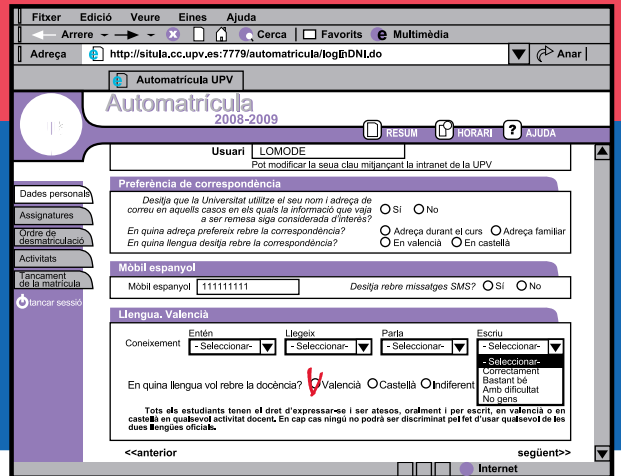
Fitxer Edició Veure Eines Ajuda

Arrere Cerca Favorits Multimèdia

Adreça http://situla.cc.upv.es:7779/automatricula/loginDNI.do Anar

Automatrícula UPV

Automatrícula
2008-2009

RESUM HORARI AJUDA

Usuari LOMODE
Pot modificar la seua clau mitjançant la intranet de la UPV

Dades personals
Assignatures
Ordre de desmatriculació
Activitats
Tancament de la matrícula
tancar sessió

Preferència de correspondència

Desitja que la Universitat utilitze el seu nom i adreça de correu en aquells casos en els quals la informació que vaja a ser remesa siga considerada d'interès? Sí No

En quina adreça prefereix rebre la correspondència? Adreça durant el curs Adreça familiar

En quina llengua desitja rebre la correspondència? En valencià En castellà

Mòbil espanyol

Mòbil espanyol 111111111 Desitja rebre missatges SMS? Sí No

Llengua. Valencià

Coneixement
Entén - Seleccionar-
Llegeix - Seleccionar-
Parla - Seleccionar-
Escriu - Seleccionar-
- Seleccionar-
Correctament
Bastant bé
Amb dificultat
No gens

En quina llengua vol rebre la docència? Valencià Castellà Indiferent

Tots els estudiants tenen el dret d'expressar-se i ser atesos, oralment i per escrit, en valencià o en castellà en qualsevol activitat docent. En cap cas ningú no podrà ser discriminat pel fet d'usar qualsevol de les dues llengües oficials.

<<anterior següent>>

Internet